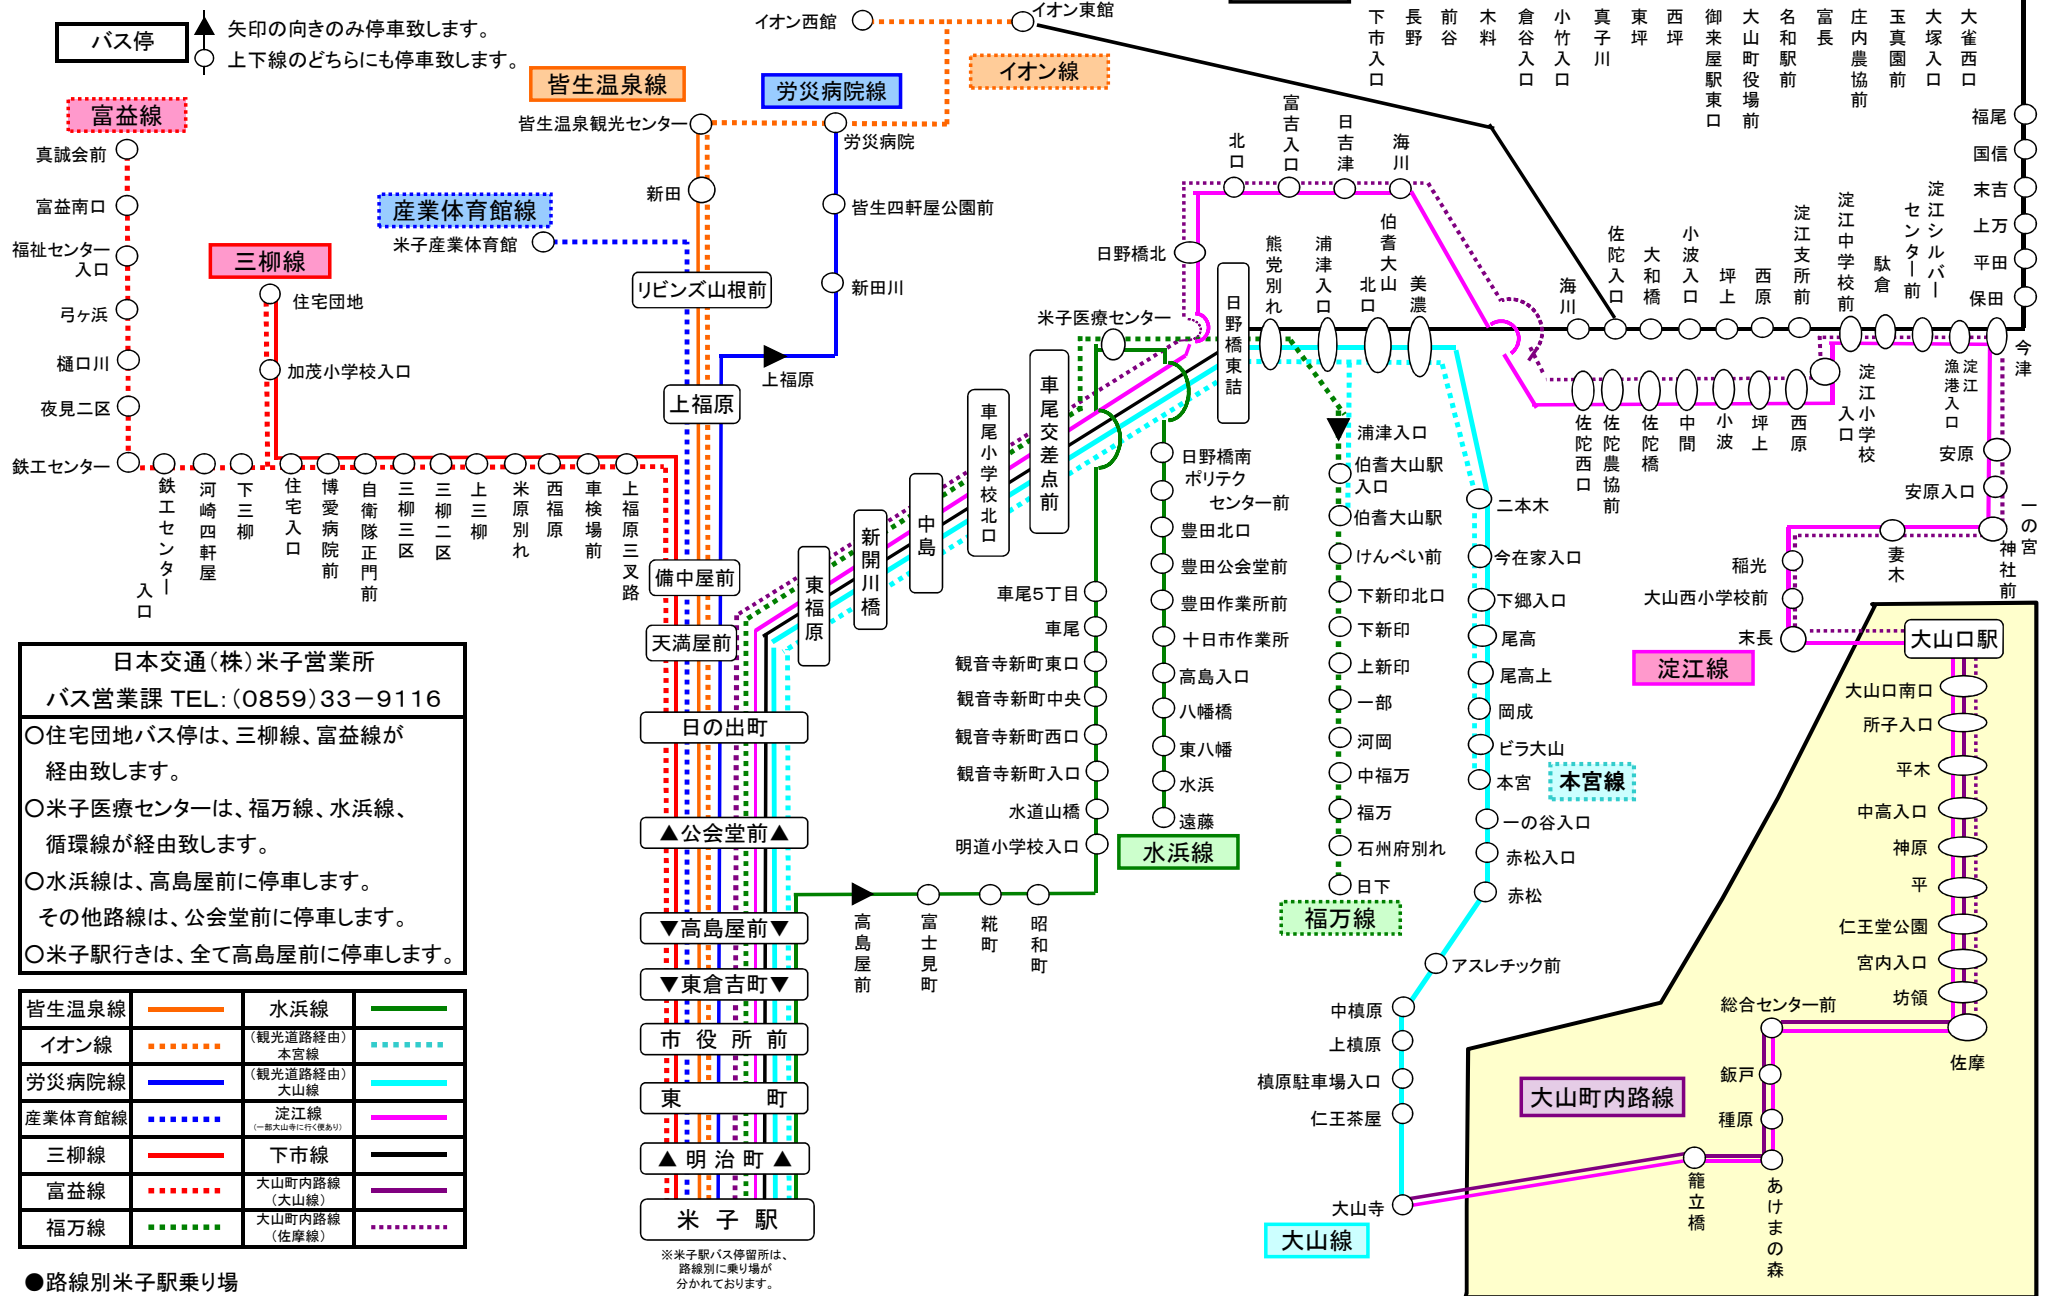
バス停
矢印の向きのみ停車致します。
上下線のどちらにも停車致します。

富益線
真誠会前
富益南口
福祉センター入口
弓ヶ浜
樋口川
夜見二区
鉄工センター

三柳線
住宅団地
加茂小学校入口

鉄工センター入口
河崎四軒屋
下三柳
住宅入口
博愛病院前
自衛隊正門前
三柳三区
三柳二区
上三柳
米原別れ
西福原
車検場前
上福原三叉路

皆生温泉線
皆生温泉観光センター
新田
労災病院線
労災病院
皆生四軒屋公園前
新田川
イオン西館
イオン東館
イオン線

産業体育館線
米子産業体育館
リビンズ山根前
上福原
上福原
備中屋前
天満屋前
日の出町
▲公会堂前▲
▼高島屋前▼
▼東倉吉町▼
市 役 所 前
東 町
▲ 明 治 町 ▲
米 子 駅
※米子駅バス停留所は、路線別に乗り場が分かれております。

東福原
新開川橋
中島
車尾小学校北口
車尾交差点前
米子医療センター
日野橋東詰
日野橋北
北口
富吉入口
日吉津
海川
熊党別れ
浦津入口
伯耆大山北口
美濃

車尾5丁目
車尾
観音寺新町東口
観音寺新町中央
観音寺新町西口
観音寺新町入口
水道山橋
明道小学校入口
高島屋前
富士見町
糀町
昭和町

日野橋南
ポリテクセンター前
豊田北口
豊田公会堂前
豊田作業所前
十日市作業所
高島入口
八幡橋
東八幡
水浜
遠藤
水浜線

浦津入口
伯耆大山駅入口
伯耆大山駅
けんぺい前
下新印北口
下新印
上新印
一部
河岡
中福万
福万
石州府別れ
日下
福万線

二本木
今在家入口
下郷入口
尾高
尾高上
岡成
ピラ大山
本宮
本宮線
一の谷入口
赤松入口
赤松
アスレチック前
中槙原
上槙原
槙原駐車場入口
仁王茶屋
大山寺
大山線

下市入口
長野
前谷
木料
倉谷入口
小竹入口
真子川
東坪
西坪
御来屋駅東口
大山町役場前
名和駅前
富長
庄内農協前
玉真園前
大塚入口
大雀西口
福尾
国信
末吉
上万
平田
保田
今津
海川
佐陀入口
大和橋
小波入口
坪上
西原
淀江支所前
淀江中学校前
駄倉
淀江センター前
淀江シルバー
佐陀西口
佐陀農協前
佐陀橋
中間
小波
坪上
西原
淀江小学校入口
淀江漁港入口
安原
安原入口
一の宮神社前
妻木
稲光
大山西小学校前
末長
淀江線
大山口駅
大山口南口
所子入口
平木
中高入口
神原
平
仁王堂公園
宮内入口
坊領
総合センター前
佐摩
鈑戸
種原
籠立橋
あけまの森
大山町内路線

日本交通(株)米子営業所
バス営業課 TEL:(0859)33−9116
○住宅団地バス停は、三柳線、富益線が経由致します。
○米子医療センターは、福万線、水浜線、循環線が経由致します。
○水浜線は、高島屋前に停車します。
その他路線は、公会堂前に停車します。
○米子駅行きは、全て高島屋前に停車します。

| 皆生温泉線 | | 水浜線 | |
|---|---|---|---|
| イオン線 | | (観光道路経由)本宮線 | |
| 労災病院線 | | (観光道路経由)大山線 | |
| 産業体育館線 | | 淀江線 (一部大山寺に行く便あり) | |
| 三柳線 | | 下市線 | |
| 富益線 | | 大山町内路線(大山線) | |
| 福万線 | | 大山町内路線(佐摩線) | |

●路線別米子駅乗り場